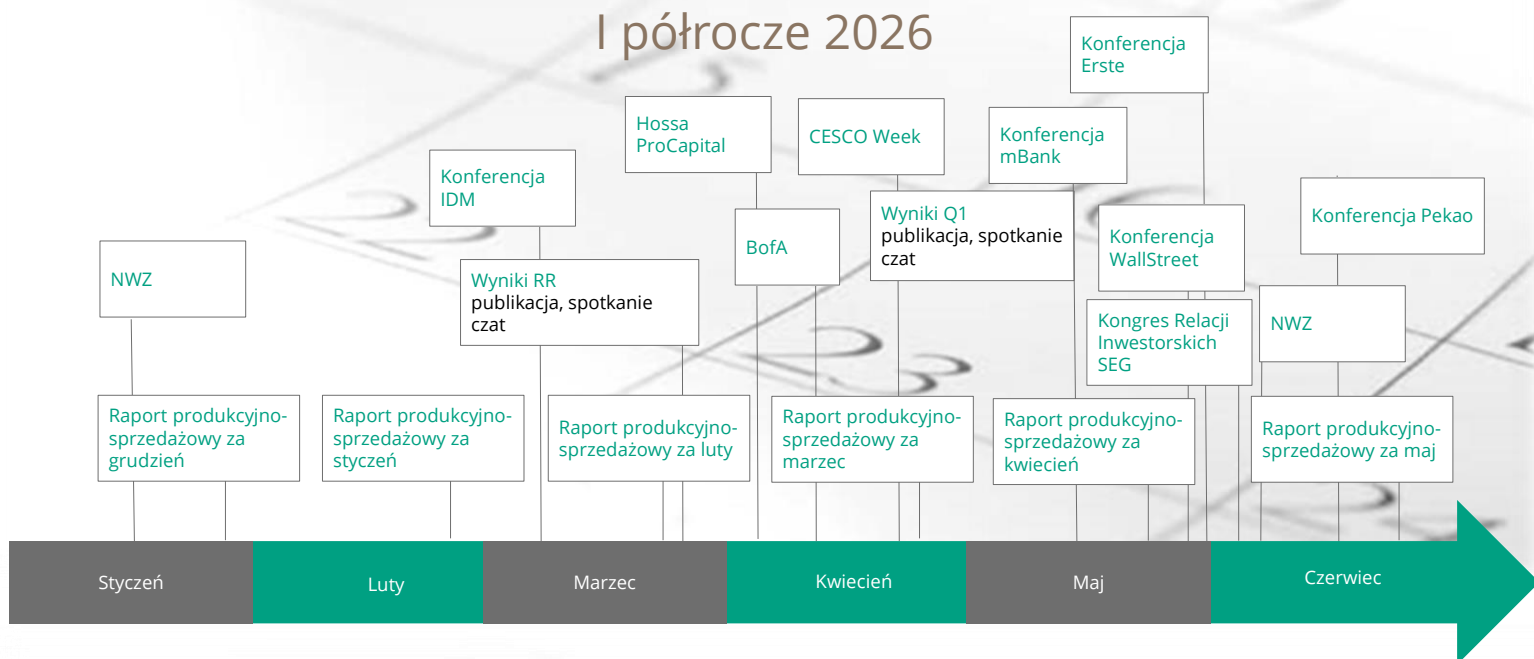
I półrocze 2026

Konferencja Erste

Hossa ProCapital

CESCO Week

Konferencja mBank

Konferencja IDM

BofA

Wyniki Q1
publikacja, spotkanie czat

Konferencja WallStreet

Konferencja Pekao

NWZ

Wyniki RR
publikacja, spotkanie czat

Kongres Relacji Inwestorskich SEG

NWZ

Raport produkcyjno-sprzedażowy za grudzień

Raport produkcyjno-sprzedażowy za styczeń

Raport produkcyjno-sprzedażowy za luty

Raport produkcyjno-sprzedażowy za marzec

Raport produkcyjno-sprzedażowy za kwiecień

Raport produkcyjno-sprzedażowy za maj

Styczeń

Luty

Marzec

Kwiecień

Maj

Czerwiec